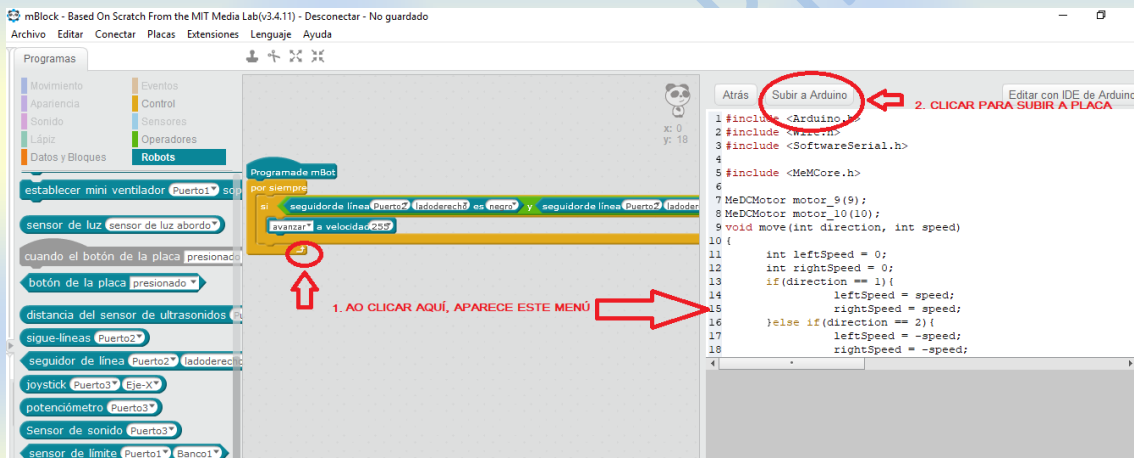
mBlock - Based On Scratch From the MIT Media Lab(v3.4.11) - Desconectar - No guardado

Archivo Editar Conectar Placas Extensiones Lenguaje Ayuda

Programas

Movimiento
Apariencia
Sonido
Lápiz
Datos y Bloques
Eventos
Control
Sensores
Operadores
Robots

establecer mini ventilador Puerto1 so
sensor de luz sensor de luz abordo
cuando el botón de la placa presionado
botón de la placa presionado
distancia del sensor de ultrasonidos
sigue-líneas Puerto2
seguidor de línea Puerto2 ladoderech
joystick Puerto3 Eje-X
potenciómetro Puerto3
Sensor de sonido Puerto3
sensor de límite Puerto1 Banco1

x: 0
y: 18

Programade mBot
por siempre
si seguidorde línea Puerto2 ladoderecho es negro y seguidorde línea Puerto2 ladoder
avanzar a velocidad 255

1. AO CLICAR AQUÍ, APARECE ESTE MENÚ

Atrás
Subir a Arduino
2. CLICAR PARA SUBIR A PLACA
Editar con IDE de Arduin

1 #include <Arduino.h>
2 #include <Wire.h>
3 #include <SoftwareSerial.h>
4
5 #include <MeMCore.h>
6
7 MeDCMotor motor_9(9);
8 MeDCMotor motor_10(10);
9 void move(int direction, int speed)
10 {
11 int leftSpeed = 0;
12 int rightSpeed = 0;
13 if(direction == 1){
14 leftSpeed = speed;
15 rightSpeed = speed;
16 }else if(direction == 2){
17 leftSpeed = -speed;
18 rightSpeed = -speed;